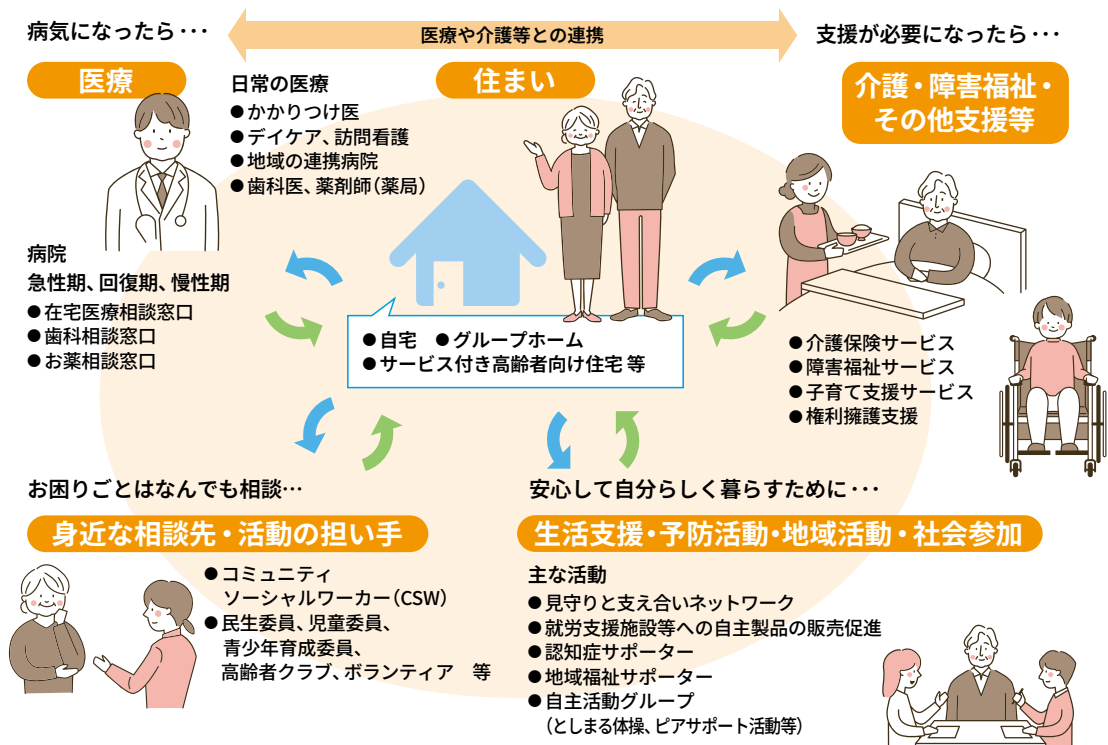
病気になったら･･･

医療や介護等との連携

支援が必要になったら･･･

医療

日常の医療
●かかりつけ医
●デイケア、訪問看護
●地域の連携病院
●歯科医、薬剤師（薬局）

住まい

介護・障害福祉・その他支援等

病院
急性期、回復期、慢性期
●在宅医療相談窓口
●歯科相談窓口
●お薬相談窓口

●自宅　●グループホーム
●サービス付き高齢者向け住宅 等

●介護保険サービス
●障害福祉サービス
●子育て支援サービス
●権利擁護支援

お困りごとはなんでも相談…

安心して自分らしく暮らすために･･･

身近な相談先・活動の担い手

生活支援・予防活動・地域活動・社会参加

●コミュニティソーシャルワーカー（CSW）
●民生委員、児童委員、青少年育成委員、高齢者クラブ、ボランティア　等

主な活動
●見守りと支え合いネットワーク
●就労支援施設等への自主製品の販売促進
●認知症サポーター
●地域福祉サポーター
●自主活動グループ
（としまる体操、ピアサポート活動等）